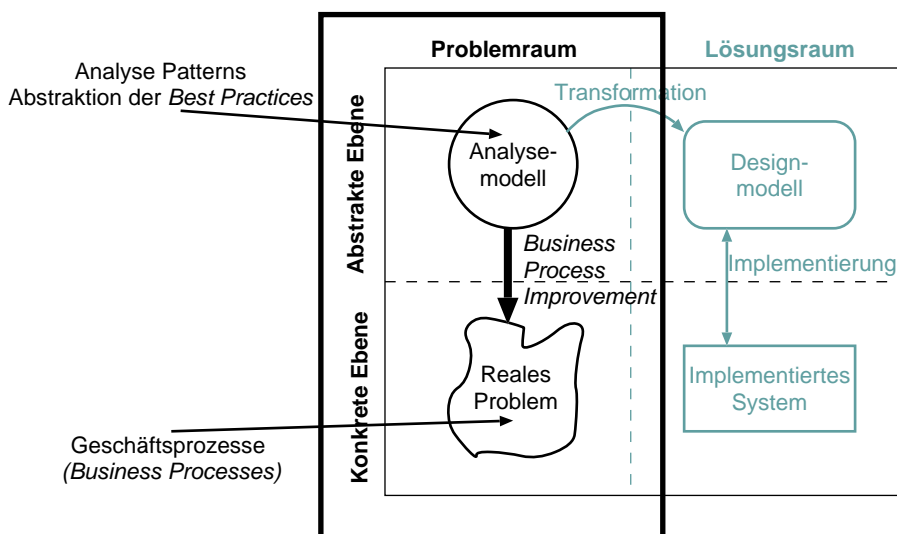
Problemraum

Lösungsraum

Analyse Patterns
Abstraktion der *Best Practices*

Transformation

Abstrakte Ebene

Analysemodell

Designmodell

*Business Process Improvement*

Implementierung

Konkrete Ebene

Reales Problem

Implementiertes System

Geschäftsprozesse
*(Business Processes)*